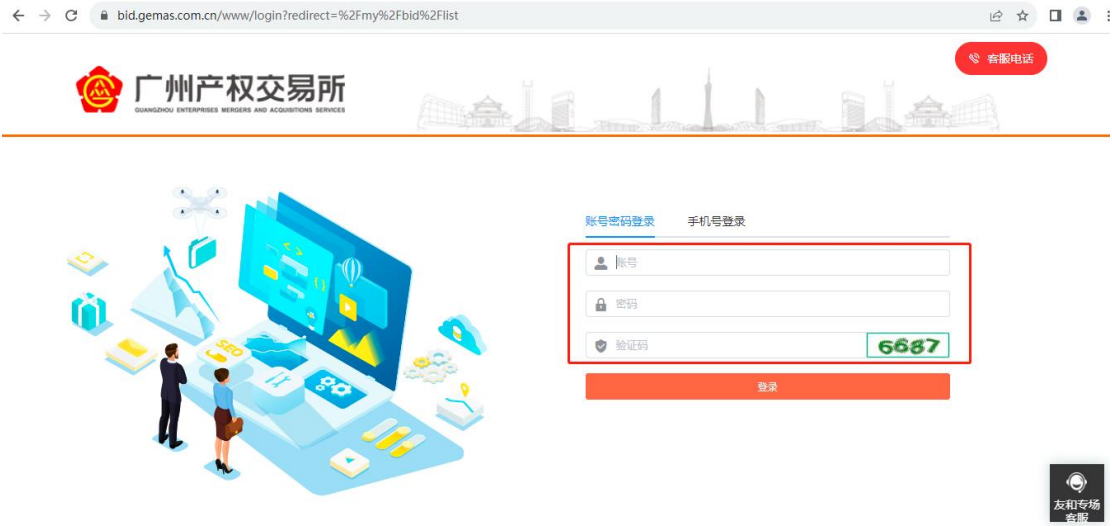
bid.gemas.com.cn/www/login?redirect=%2Fmy%2Fbid%2Flist

客服电话

广州产权交易所
GUANGZHOU ENTERPRISES MERGERS AND ACQUISITIONS SERVICES

SEO

账号密码登录 手机号登录

账号

密码

验证码 6687

登录

友和专场客服